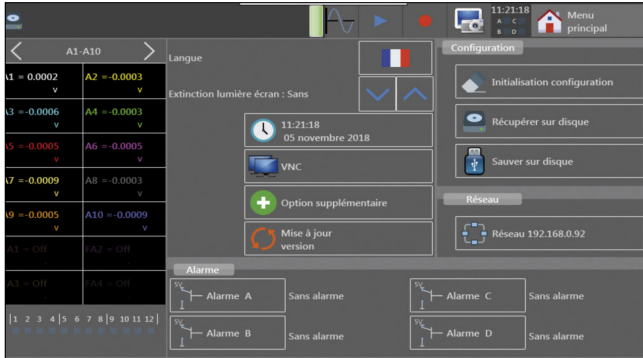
11:21:18

Menu principal

A1-A10

A1 = 0.0002 V
A2 = -0.0003 V
A3 = -0.0006 V
A4 = -0.0003 V
A5 = -0.0005 V
A6 = -0.0005 V
A7 = -0.0009 V
A8 = -0.0003 V
A9 = -0.0005 V
A10 = -0.0009 V
FA1 - Off
FA2 - Off
FA3 - Off
FA4 - Off

1 2 3 4 5 6 7 8 9 10 11 12

Langue

Extinction lumière écran : Sans

11:21:18
05 novembre 2018

VNC

Option supplémentaire

Mise à jour version

Configuration

Initialisation configuration

Récupérer sur disque

Sauver sur disque

Réseau

Réseau 192.168.0.92

Alarme

Alarme A
Sans alarme
Alarme C
Sans alarme
Alarme B
Sans alarme
Alarme D
Sans alarme